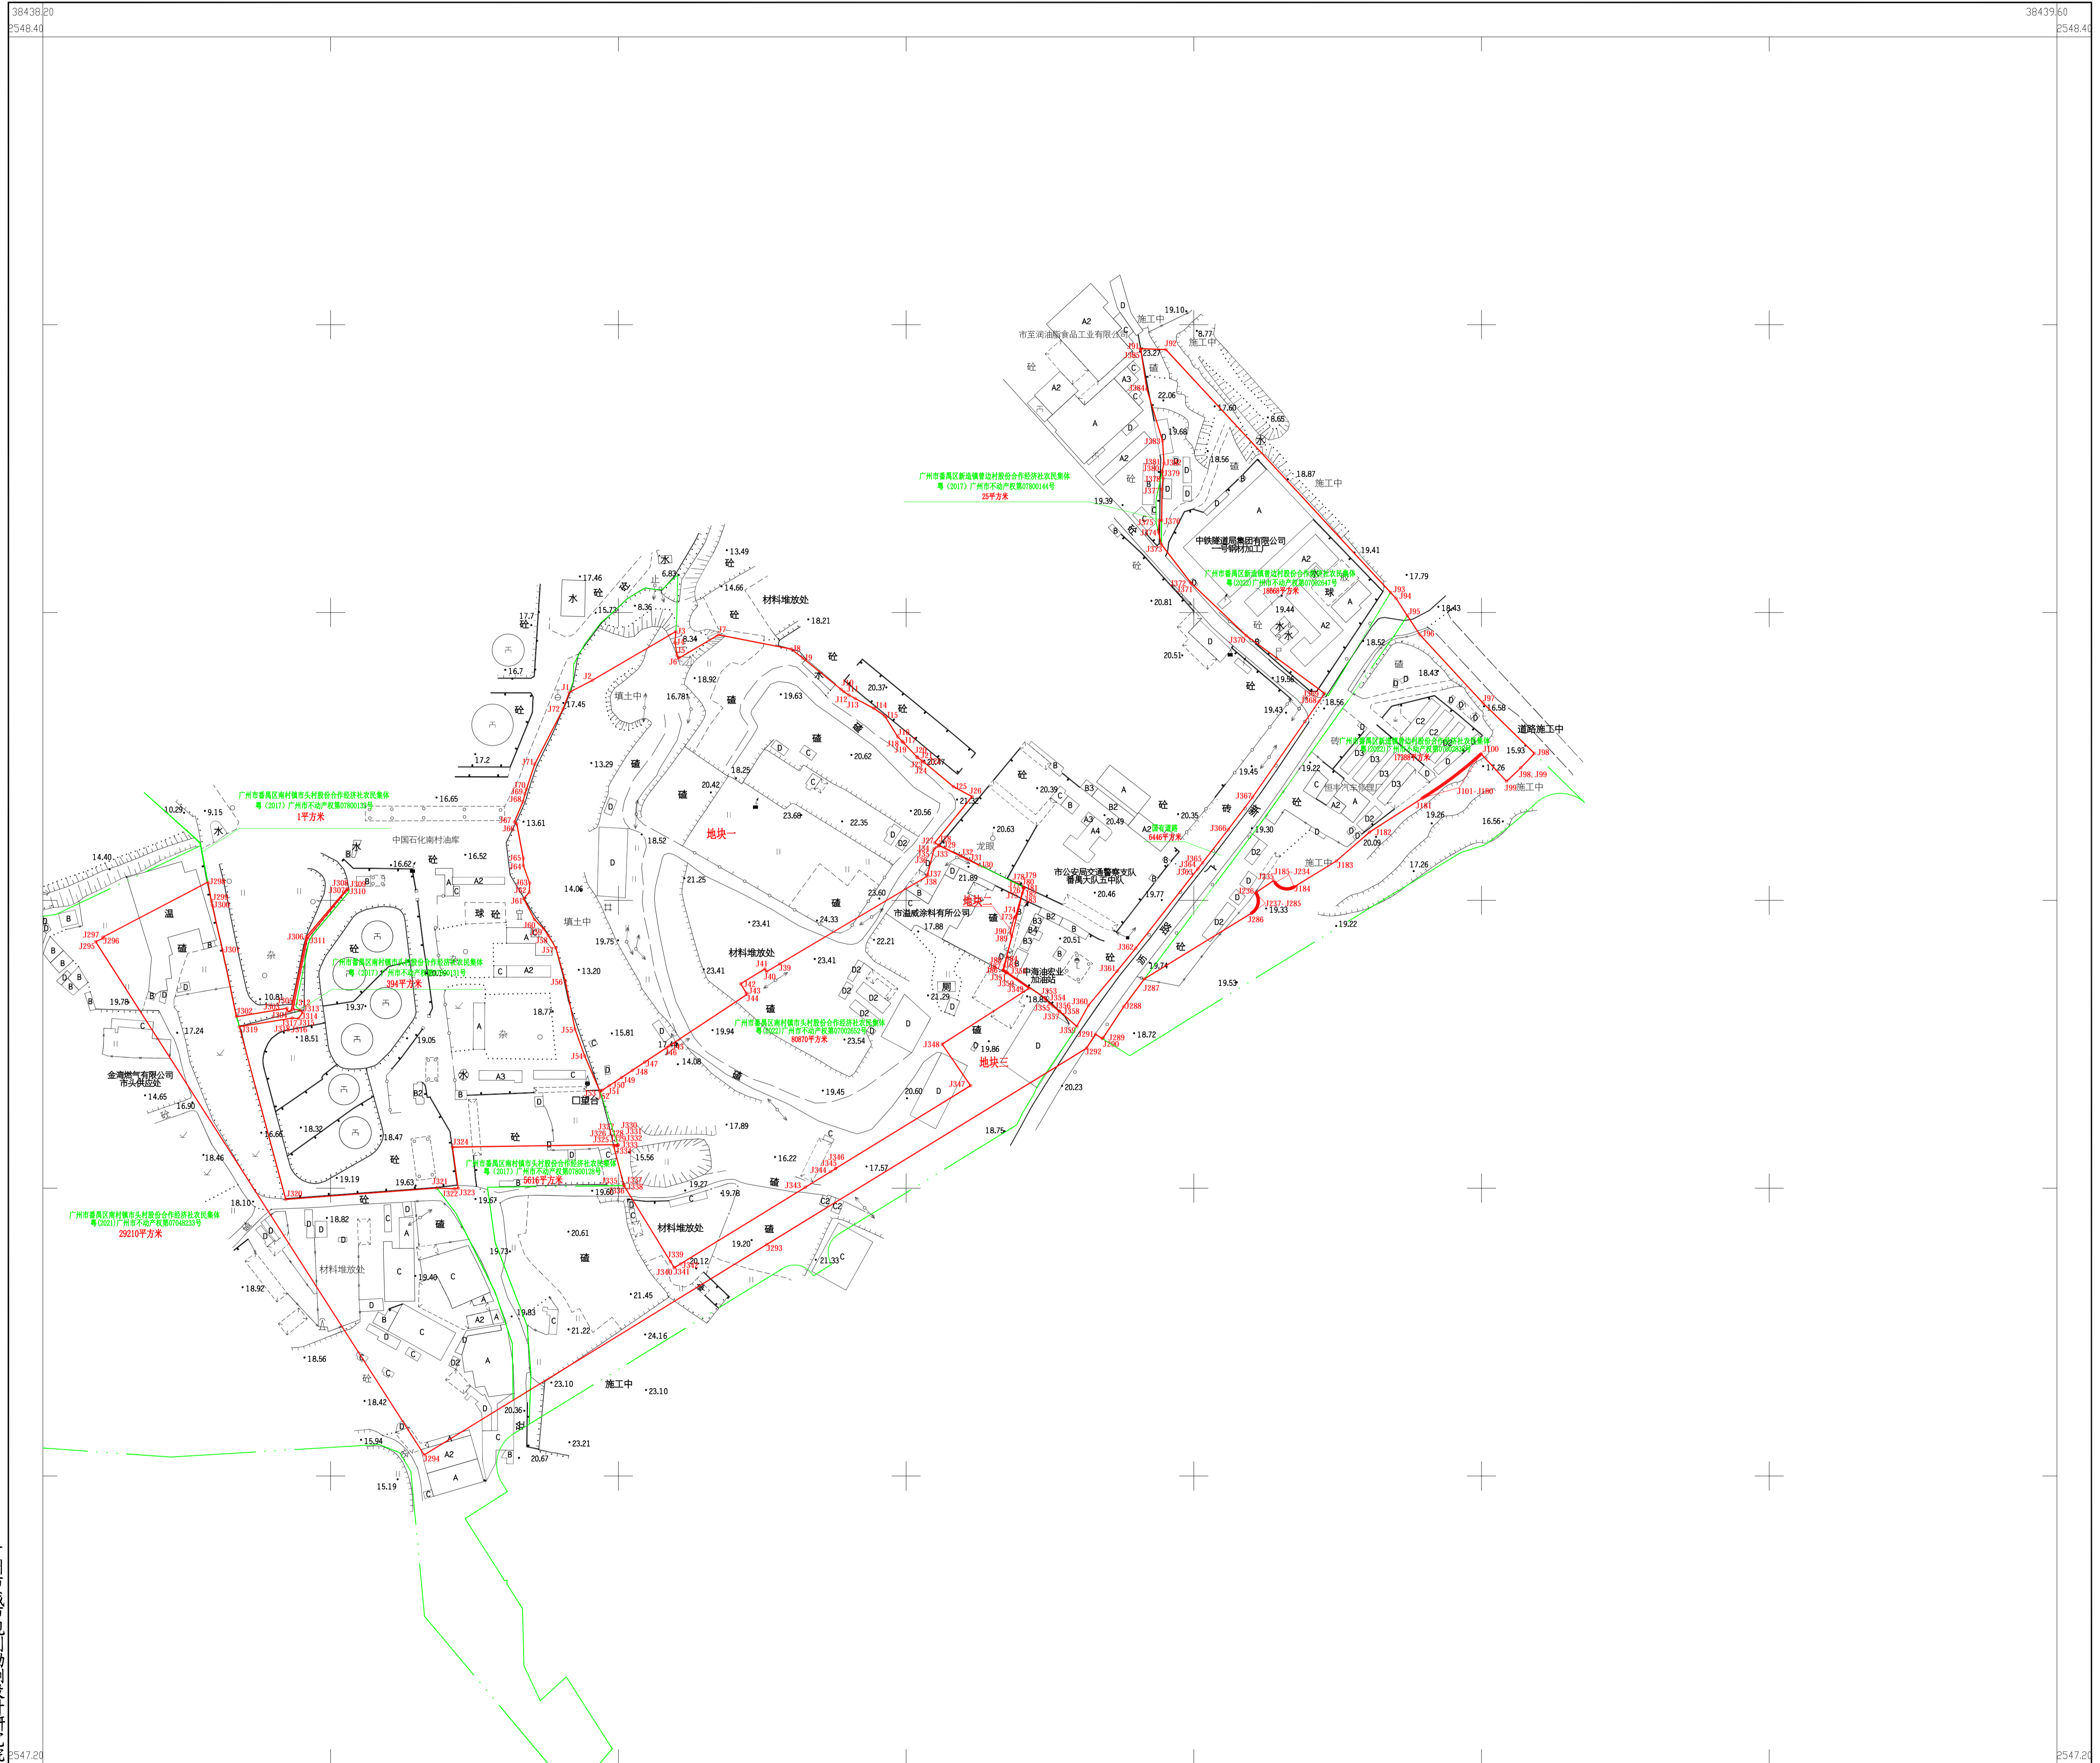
38438.20
2548.40
38439.60
2548.40

市至润油脂食品工业有限公司
施工中
19.10
8.77
施工中
23.27
22.06
17.60
8.65
19.66
18.56
18.87
施工中
广州市番禺区新造镇曾边村股份合作经济社农民集体
粤（2017）广州市不动产权第07800144号
25平方米
19.39
中铁隧道局集团有限公司
一号钢材加工厂
19.41
广州市番禺区新造镇曾边村股份合作经济社农民集体
粤（2022）广州市不动产权第07002847号
18669平方米
17.79
20.81
19.44
18.43
18.52
20.51
18.43
19.56
18.56
19.43
16.58
道路施工中
15.93
17.26
施工中
19.45
19.22
19.30
20.35
20.63
20.49
20.39
市公安局交通警察支队
番禺大队五中队
20.46
19.77
施工中
20.09
19.26
16.56
17.26
19.22
19.33
19.53
19.74
18.72
20.23
18.75

材料堆放处
13.49
14.66
6.83
8.36
17.46
15.73
17.7
16.7
18.21
18.92
16.78
填土中
17.45
20.37
19.63
17.2
13.29
20.62
18.25
20.42
20.47
21.32
广州市番禺区南村镇市头村股份合作经济社农民集体
粤（2017）广州市不动产权第07800139号
1平方米
16.65
10.29
9.15
13.61
中国石化南村油库
地块一
23.69
22.35
20.56
16.52
16.62
14.40
18.52
21.25
14.06
填土中
23.60
24.33
市温威涂料有限公司
地块二
龙眼
21.89
17.88
22.21
23.41
材料堆放处
19.75
23.41
13.20
中海油实业
加油站
21.29
20.51
广州市番禺区南村镇市头村股份合作经济社农民集体
粤（2017）广州市不动产权第07800131号
394平方米
19.37
18.77
10.81
19.78
17.24
15.81
广州市番禺区南村镇市头村股份合作经济社农民集体
粤（2022）广州市不动产权第07002852号
80870平方米
23.54
19.94
18.51
19.05
金湾燃气有限公司
市头供应站
14.65
16.90
17.44
14.08
19.86
地块三
19.45
20.60
18.32
18.47
16.66
18.46
19.19
19.63
17.89
16.22
17.57
广州市番禺区南村镇市头村股份合作经济社农民集体
粤（2017）广州市不动产权第07800138号
5616平方米
15.56
19.67
19.60
19.27
19.78
18.10
广州市番禺区南村镇市头村股份合作经济社农民集体
粤（2021）广州市不动产权第07048233号
29210平方米
18.82
20.61
材料堆放处
材料堆放处
19.20
20.12
21.33
19.73
19.40
18.92
19.83
21.45
21.22
24.16
18.56
23.10
施工中
23.10
18.42
20.36
15.94
23.21
20.67
15.19
2547.20
2547.20